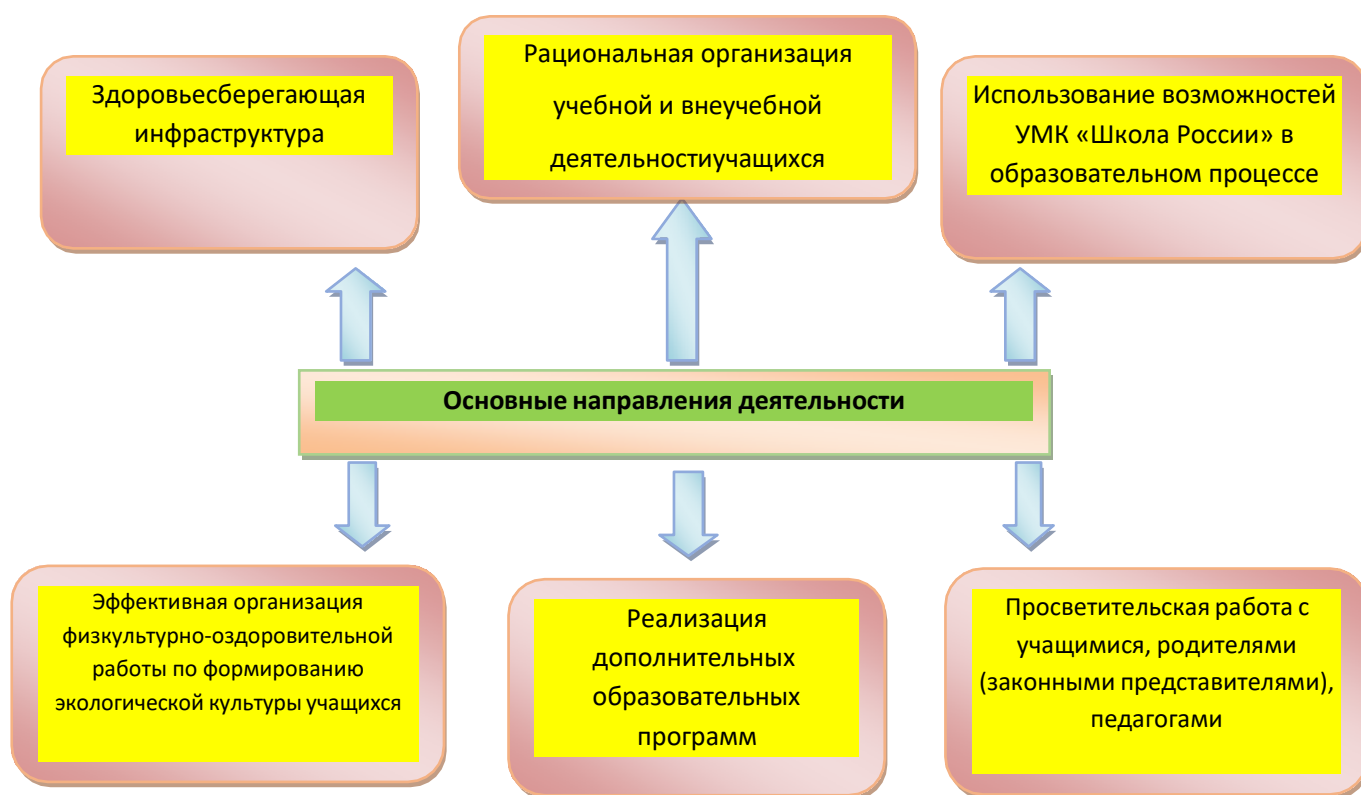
Здоровьесберегающая инфраструктура

Рациональная организация учебной и внеучебной деятельностиучащихся

Использование возможностей УМК «Школа России» в образовательном процессе

Основные направления деятельности

Эффективная организация физкультурно-оздоровительной работы по формированию экологической культуры учащихся

Реализация дополнительных образовательных программ

Просветительская работа с учащимися, родителями (законными представителями), педагогами